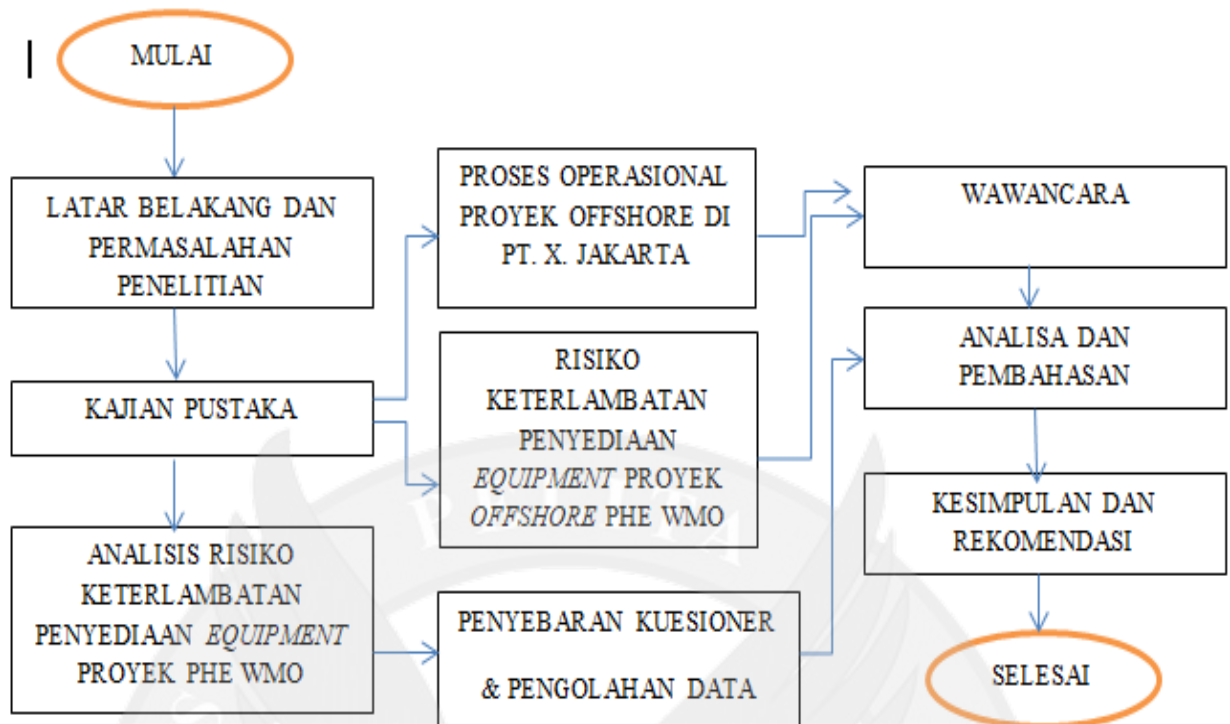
MULAI

LATAR BELAKANG DAN PERMASALAHAN PENELITIAN

KAJIAN PUSTAKA

ANALISIS RISIKO KETERLAMBATAN PENYEDIAAN *EQUIPMENT* PROYEK PHE WMO

PROSES OPERASIONAL PROYEK OFFSHORE DI PT. X. JAKARTA

RISIKO KETERLAMBATAN PENYEDIAAN *EQUIPMENT* PROYEK *OFFSHORE* PHE WMO

PENYEBARAN KUESIONER & PENGOLAHAN DATA

WAWANCARA

ANALISA DAN PEMBAHASAN

KESIMPULAN DAN REKOMENDASI

SELESAI